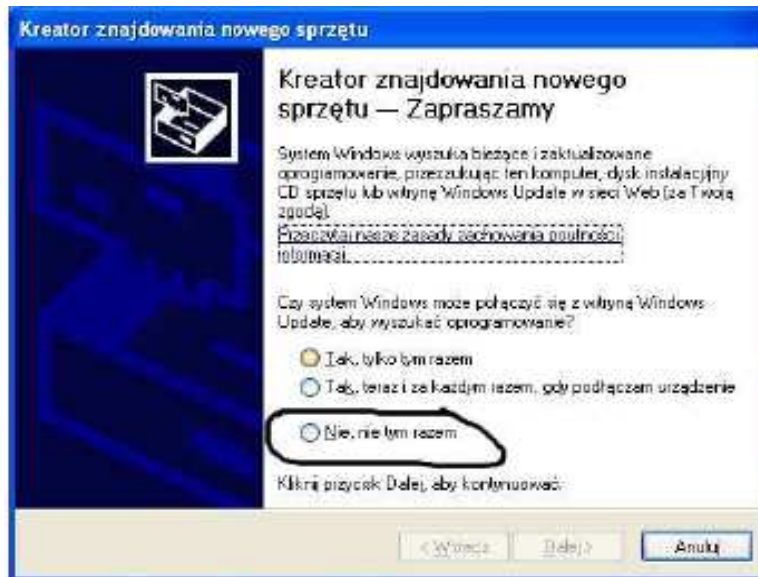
Kreator znajdowania nowego sprzętu

Kreator znajdowania nowego sprzętu — Zapraszamy

System Windows wyszuka bieżące i zaktualizowane oprogramowanie, przeszukując ten komputer, dysk instalacyjny CD sprzętu lub witrynę Windows Update w sieci Web (za Twoją zgodą).
Przeczytaj nasze zasady zachowania poufności informacji.

Czy system Windows może połączyć się z witryną Windows Update, aby wyszukać oprogramowanie?

Tak, tylko tym razem
Tak, teraz i za każdym razem, gdy podłączam urządzenie
Nie, nie tym razem

Kliknij przycisk Dalej, aby kontynuować.

< Wstecz   Dalej >   Anuluj